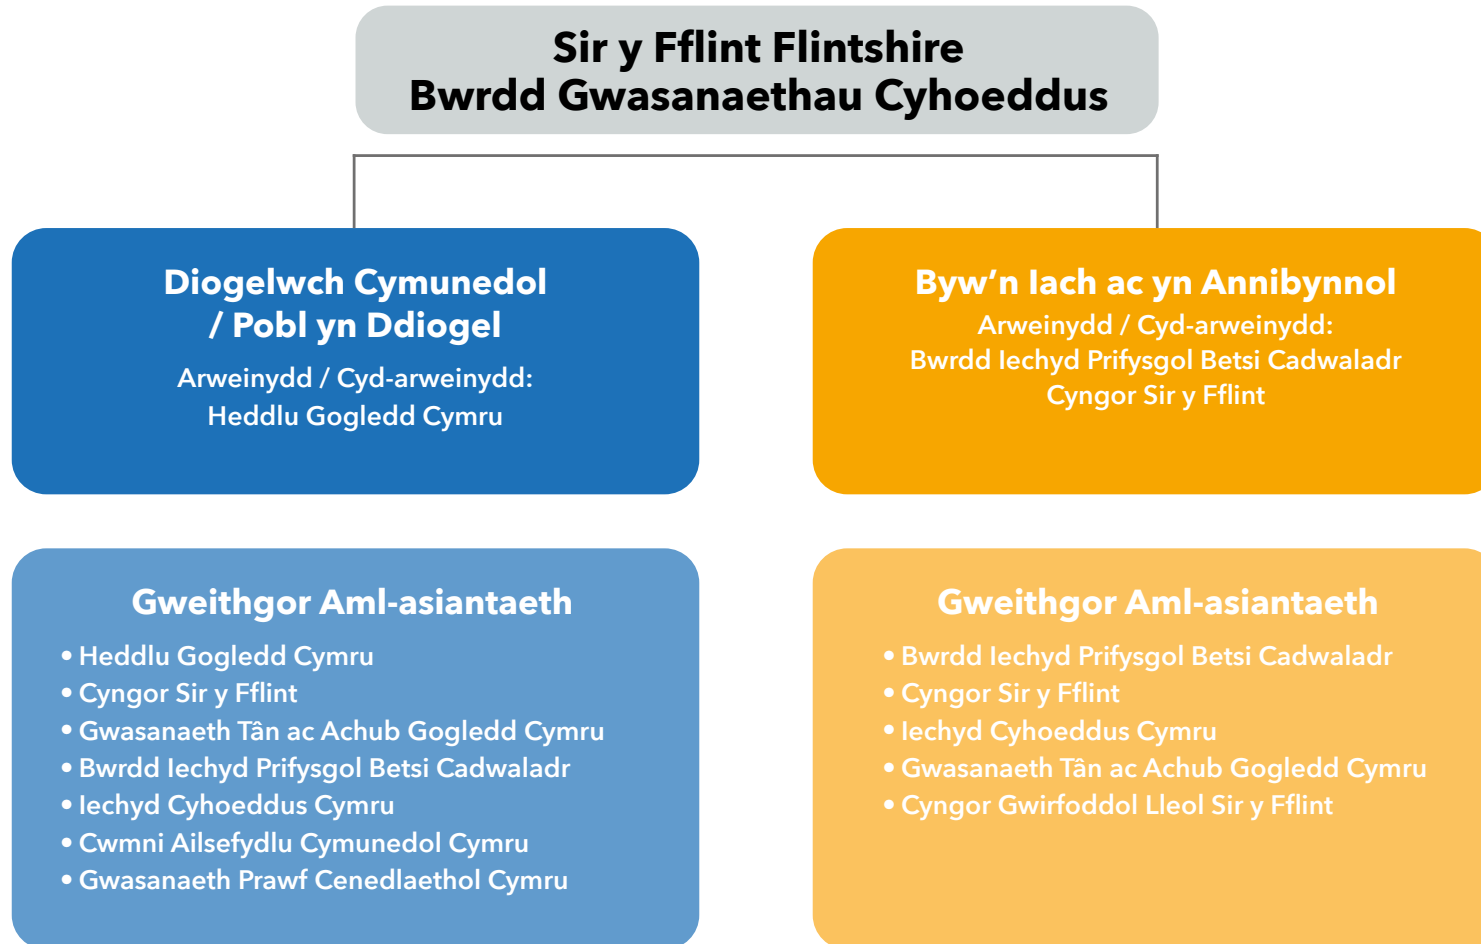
Sir y Fflint Flintshire
Bwrdd Gwasanaethau Cyhoeddus

Diogelwch Cymunedol / Pobl yn Ddiogel
Arweinydd / Cyd-arweinydd:
Heddlu Gogledd Cymru

Gweithgor Aml-asiantaeth
• Heddlu Gogledd Cymru
• Cyngor Sir y Fflint
• Gwasanaeth Tân ac Achub Gogledd Cymru
• Bwrdd Iechyd Prifysgol Betsi Cadwaladr
• Iechyd Cyhoeddus Cymru
• Cwmni Ailsefydlu Cymunedol Cymru
• Gwasanaeth Prawf Cenedlaethol Cymru

Byw'n Iach ac yn Annibynnol
Arweinydd / Cyd-arweinydd:
Bwrdd Iechyd Prifysgol Betsi Cadwaladr
Cyngor Sir y Fflint

Gweithgor Aml-asiantaeth
• Bwrdd Iechyd Prifysgol Betsi Cadwaladr
• Cyngor Sir y Fflint
• Iechyd Cyhoeddus Cymru
• Gwasanaeth Tân ac Achub Gogledd Cymru
• Cyngor Gwirfoddol Lleol Sir y Fflint